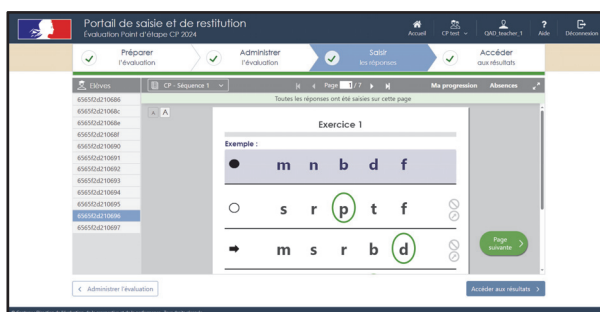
Portail de saisie et de restitution
Évaluation Point d'étape CP 2024

Accueil
CP test
QAD_teacher_1
Aide
Déconnexion

Préparer
l'évaluation

Administrer
l'évaluation

Saisir
les réponses

Accéder
aux résultats

Élèves
6565f2d210686
6565f2d21068c
6565f2d21068e
6565f2d21068f
6565f2d210690
6565f2d210691
6565f2d210692
6565f2d210693
6565f2d210694
6565f2d210695
6565f2d210696
6565f2d210697

CP - Séquence 1
Page 1 / 7
Ma progression
Absences

Toutes les réponses ont été saisies sur cette page

A A

Exercice 1

Exemple :

m n b d f

s r p t f

m s r b d

Page suivante

Administrer l'évaluation

Accéder aux résultats